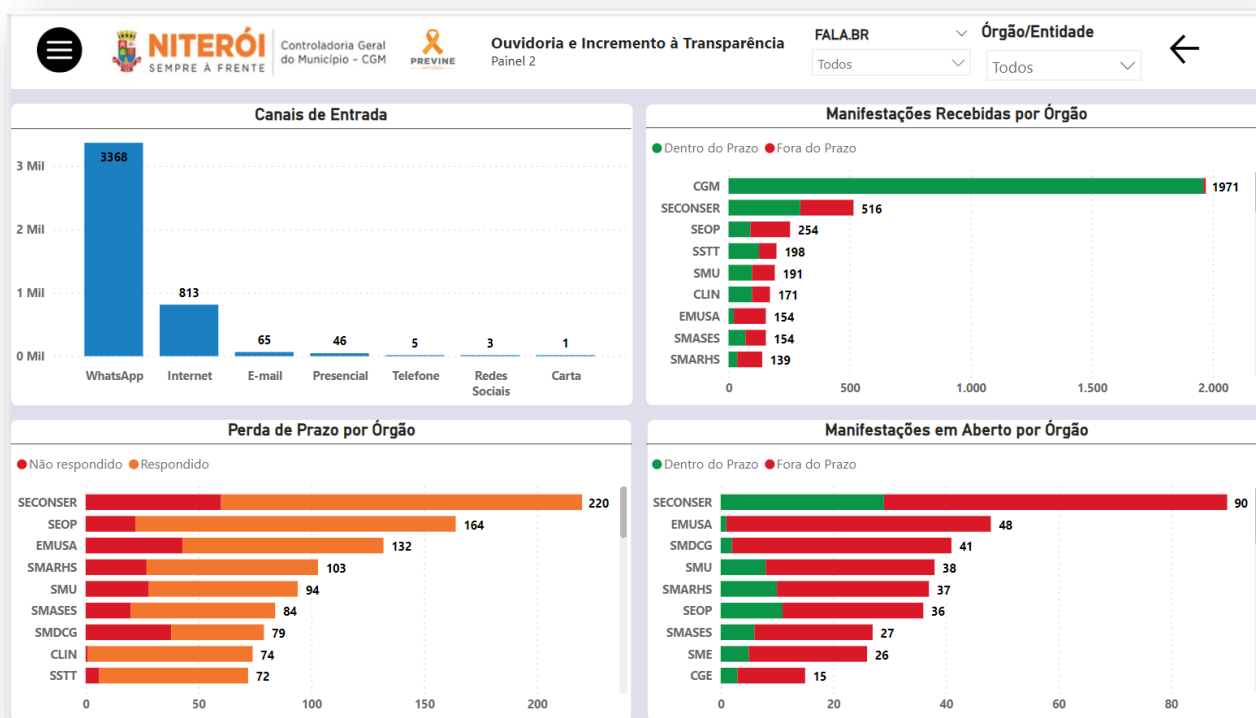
NITERÓI
SEMPRE À FRENTE
Controladoria Geral do Município - CGM
PREVINE
Ouvidoria e Incremento à Transparência
Painel 2
FALA.BR
Todos
Órgão/Entidade
Todos

Canais de Entrada

| Canal | Valor |
|---|---|
| WhatsApp | 3368 |
| Internet | 813 |
| E-mail | 65 |
| Presencial | 46 |
| Telefone | 5 |
| Redes Sociais | 3 |
| Carta | 1 |

0 Mil
1 Mil
2 Mil
3 Mil

Manifestações Recebidas por Órgão
Dentro do Prazo
Fora do Prazo

| Órgão | Total |
|---|---|
| CGM | 1971 |
| SECONSER | 516 |
| SEOP | 254 |
| SSTT | 198 |
| SMU | 191 |
| CLIN | 171 |
| EMUSA | 154 |
| SMASES | 154 |
| SMARHS | 139 |

0
500
1.000
1.500
2.000

Perda de Prazo por Órgão
Não respondido
Respondido

| Órgão | Total |
|---|---|
| SECONSER | 220 |
| SEOP | 164 |
| EMUSA | 132 |
| SMARHS | 103 |
| SMU | 94 |
| SMASES | 84 |
| SMDCG | 79 |
| CLIN | 74 |
| SSTT | 72 |

0
50
100
150
200

Manifestações em Aberto por Órgão
Dentro do Prazo
Fora do Prazo

| Órgão | Total |
|---|---|
| SECONSER | 90 |
| EMUSA | 48 |
| SMDCG | 41 |
| SMU | 38 |
| SMARHS | 37 |
| SEOP | 36 |
| SMASES | 27 |
| SME | 26 |
| CGE | 15 |

0
20
40
60
80